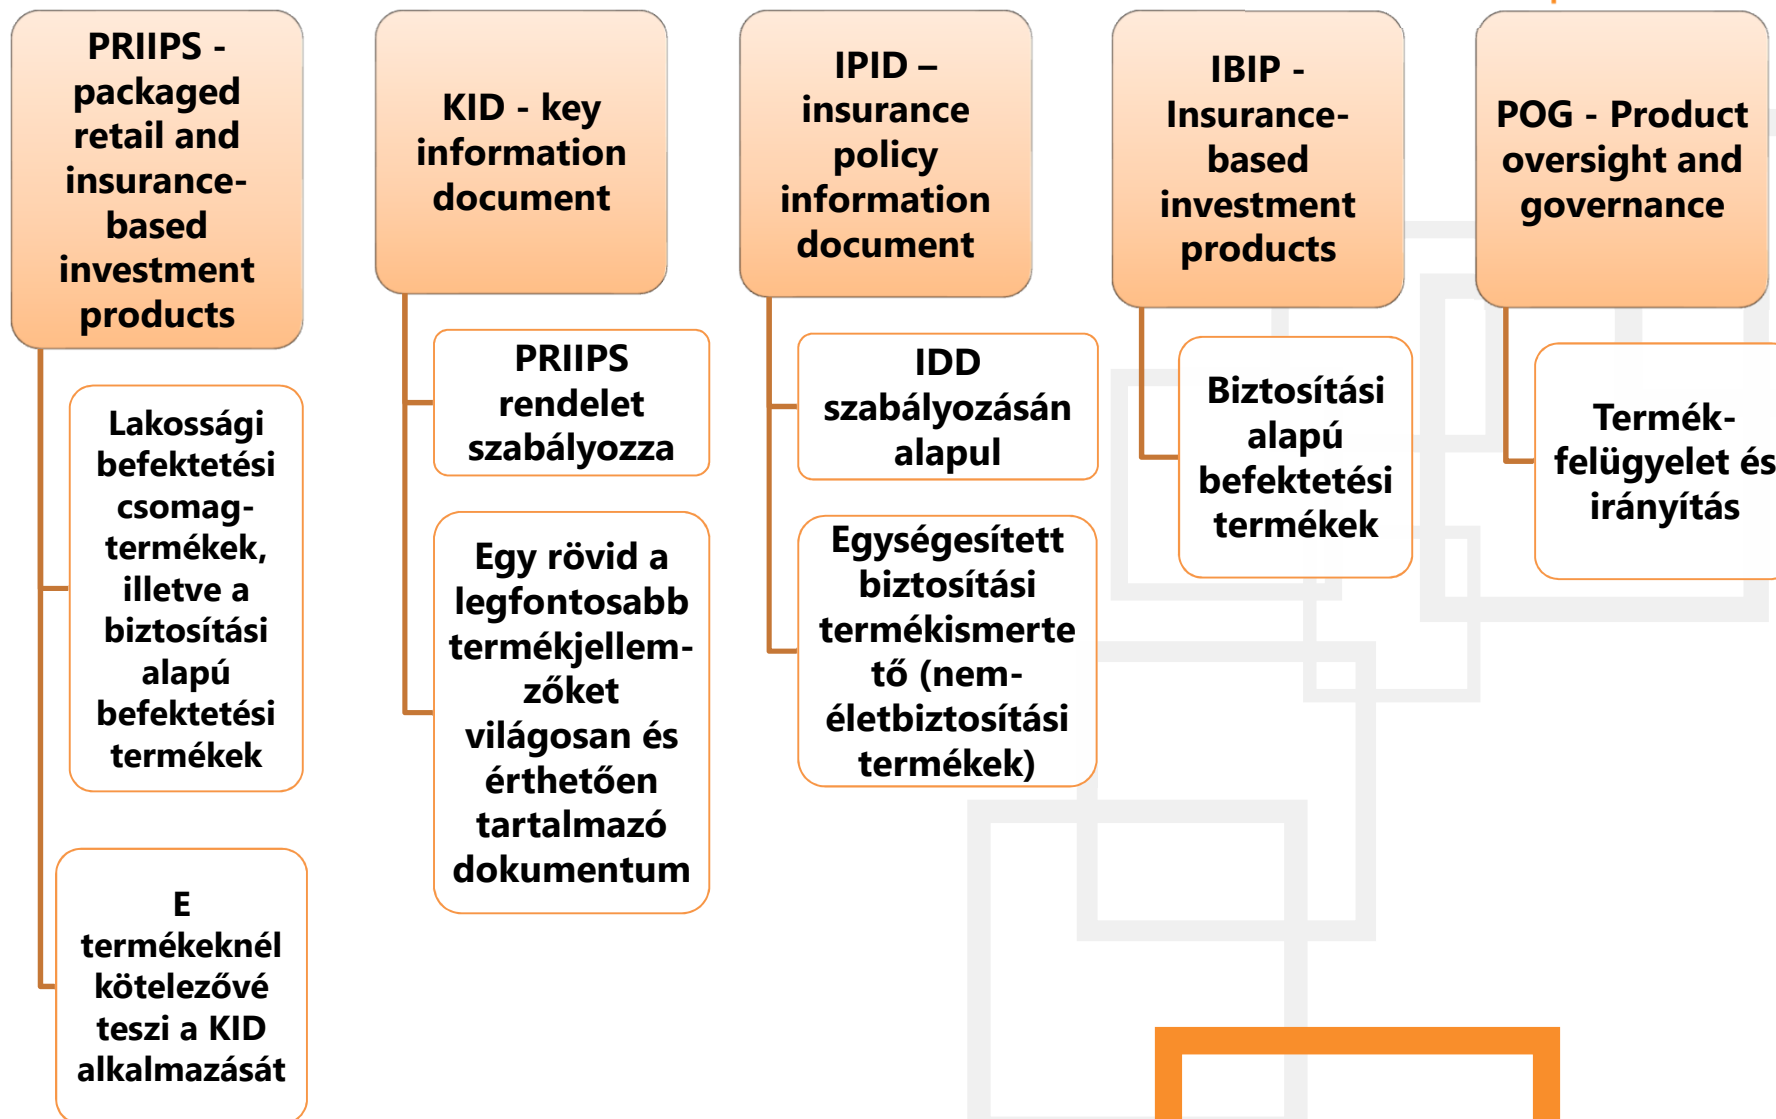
PRIIPS - packaged retail and insurance-based investment products

Lakossági befektetési csomag-termékek, illetve a biztosítási alapú befektetési termékek

E termékeknél kötelezővé teszi a KID alkalmazását

KID - key information document

PRIIPS rendelet szabályozza

Egy rövid a legfontosabb termékjellem-zőket világosan és érthetően tartalmazó dokumentum

IPID – insurance policy information document

IDD szabályozásán alapul

Egységesített biztosítási termékismerte tő (nem-életbiztosítási termékek)

IBIP - Insurance-based investment products

Biztosítási alapú befektetési termékek

POG - Product oversight and governance

Termék-felügyelet és irányítás